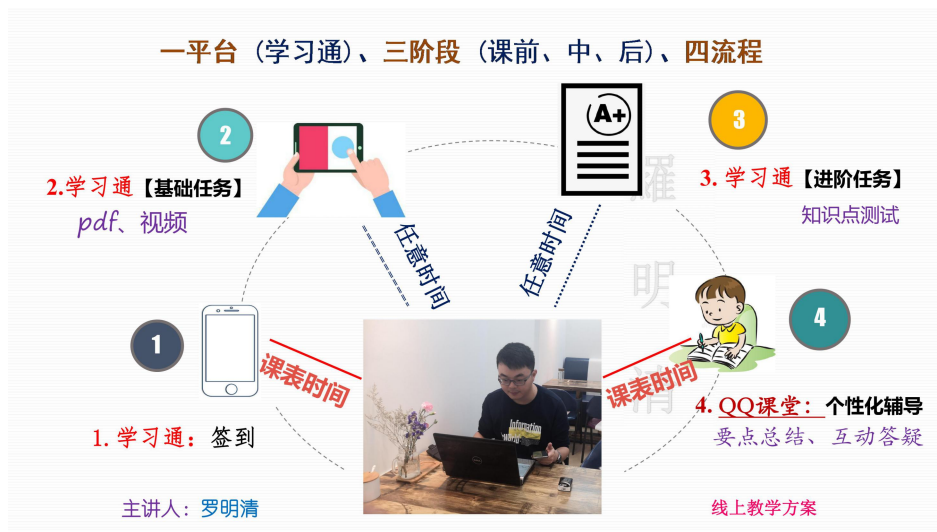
一平台（学习通）、三阶段（课前、中、后）、四流程

2

2.学习通【基础任务】
pdf、视频

任意时间

A+

任意时间

3

3. 学习通【进阶任务】
知识点测试

罗
明
清

1

课表时间

课表时间

4

4. QQ课堂：个性化辅导
要点总结、互动答疑

1. 学习通：签到

主讲人：罗明清

线上教学方案